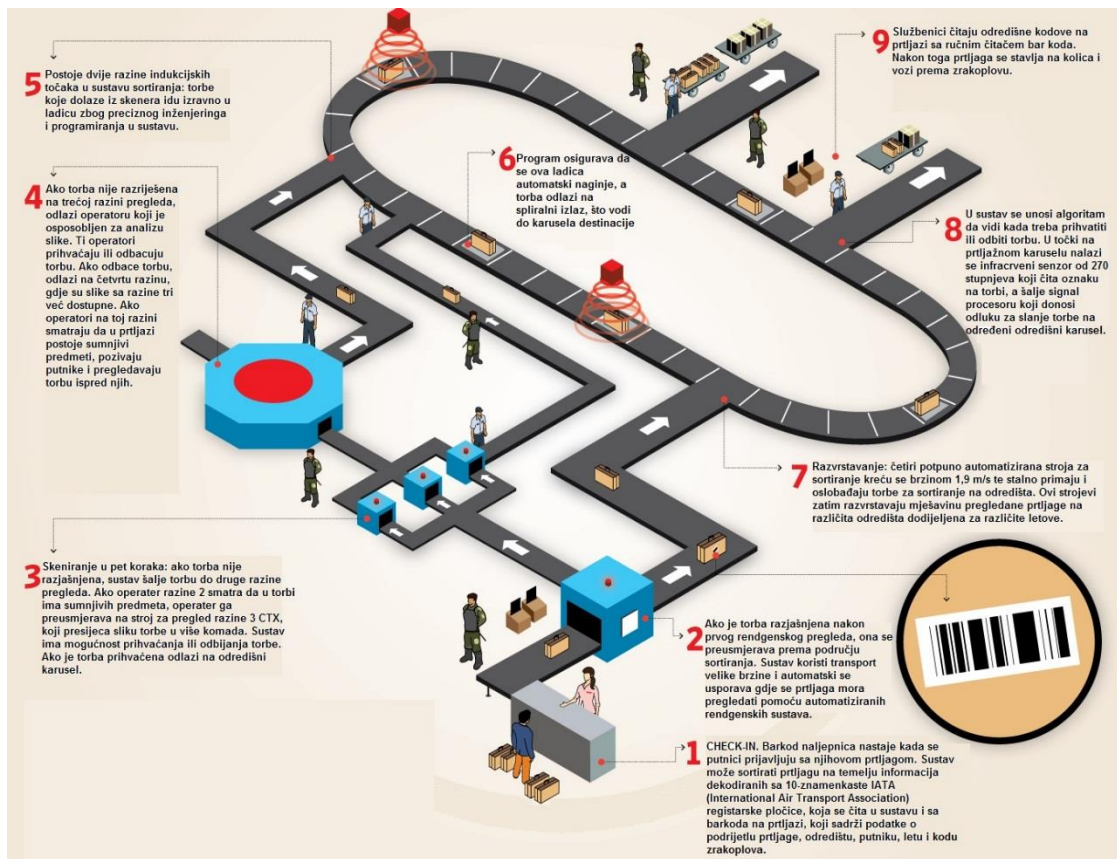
5 Postoje dvije razine indukcijskih točaka u sustavu sortiranja: torbe koje dolaze iz skenera idu izravno u ladicu zbog preciznog inženjeringa i programiranja u sustavu.

4 Ako torba nije razriješena na trećoj razini pregleda, odlazi operatoru koji je osposobljen za analizu slike. Ti operatori prihvaćaju ili odbacuju torbu. Ako odbace torbu, odlazi na četvrtu razinu, gdje su slike sa razine tri već dostupne. Ako operatori na toj razini smatraju da u prtljazi postoje sumnjivi predmeti, pozivaju putnike i pregledavaju torbu ispred njih.

3 Skeniranje u pet koraka: ako torba nije razjašnjena, sustav šalje torbu do druge razine pregleda. Ako operater razine 2 smatra da u torbi ima sumnjivih predmeta, operater ga preusmjerava na stroj za pregled razine 3 CTX, koji presijeca sliku torbe u više komada. Sustav ima mogućnost prihvaćanja ili odbijanja torbe. Ako je torba prihvaćena odlazi na odredišni karusel.

6 Program osigurava da se ova ladica automatski naginje, a torba odlazi na splralni izlaz, što vodi do karusela destinacije

9 Službenici čitaju odredišne kodove na prtljazi sa ručnim čitačem bar koda. Nakon toga prtljaga se stavlja na kolica i vozi prema zrakoplovu.

8 U sustav se unosi algoritam da vidi kada treba prihvatiti ili odbiti torbu. U točki na prtljažnom karuselu nalazi se infracrveni senzor od 270 stupnjeva koji čita oznaku na torbi, a šalje signal procesoru koji donosi odluku za slanje torbe na određeni odredišni karusel.

7 Razvrstavanje: četiri potpuno automatizirana stroja za sortiranje kreću se brzinom 1,9 m/s te stalno primaju i oslobađaju torbe za sortiranje na odredišta. Ovi strojevi zatim razvrstavaju mješavinu pregledane prtljage na različita odredišta dodijeljena za različite letove.

2 Ako je torba razjašnjena nakon prvog rendgenskog pregleda, ona se preusmjerava prema području sortiranja. Sustav koristi transport velike brzine i automatski se usporava gdje se prtljaga mora pregledati pomoću automatiziranih rendgenskih sustava.

1 CHECK-IN. Barkod naljepnica nastaje kada se putnici prijavljuju sa njihovom prtljagom. Sustav može sortirati prtljagu na temelju informacija dekodiranih sa 10-znamenkaste IATA (International Air Transport Association) registarske pločice, koja se čita u sustavu i sa barkoda na prtljazi, koji sadrži podatke o podrijetlu prtljage, odredištu, putniku, letu i kodu zrakoplova.